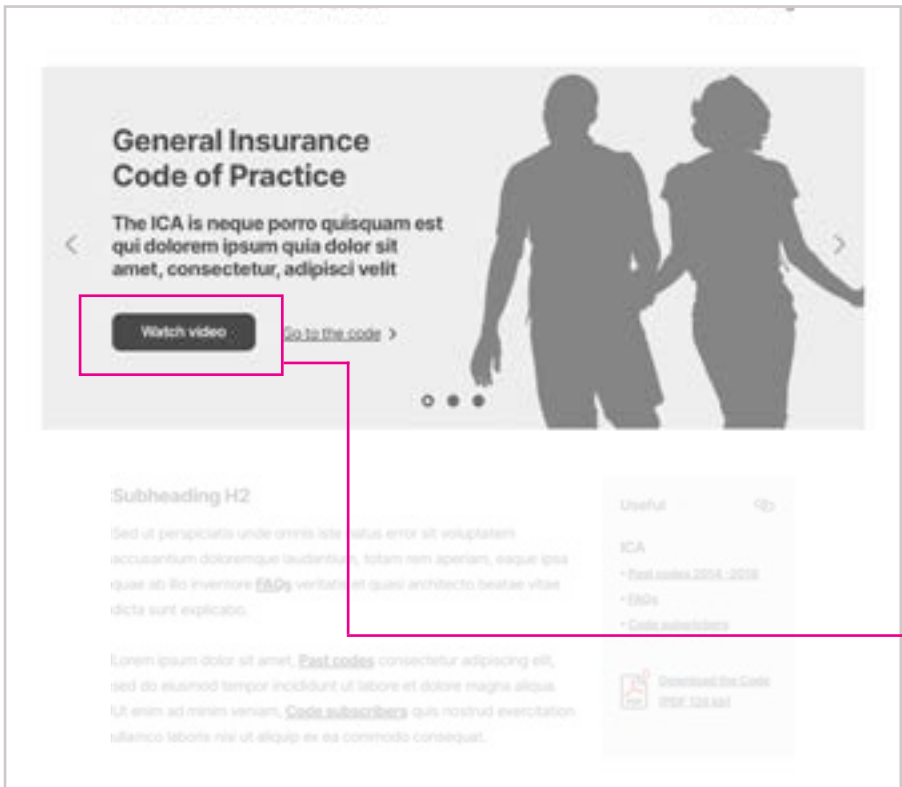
General Insurance Code of Practice

The ICA is neque porro quisquam est qui dolorem ipsum quia dolor sit amet, consectetur, adipisci velit

Watch video

Go to the code >

Subheading H2

Sed ut perspiciatis unde omnis iste natus error sit voluptatem accusantium doloremque laudantium, totam rem aperiam, eaque ipsa quae ab illo inventore FAQs veritatis et quasi architecto beatae vitae dicta sunt explicabo.

Lorem ipsum dolor sit amet, Past codes consectetur adipiscing elit, sed do eiusmod tempor incididunt ut labore et dolore magna aliqua. Ut enim ad minim veniam, Code subscribers quis nostrud exercitation ullamco laboris nisi ut aliquip ex ea commodo consequat.

Useful

ICA

• Past codes 2014 - 2016

• FAQs

• Code subscribers

Download the Code (PDF 124 kb)